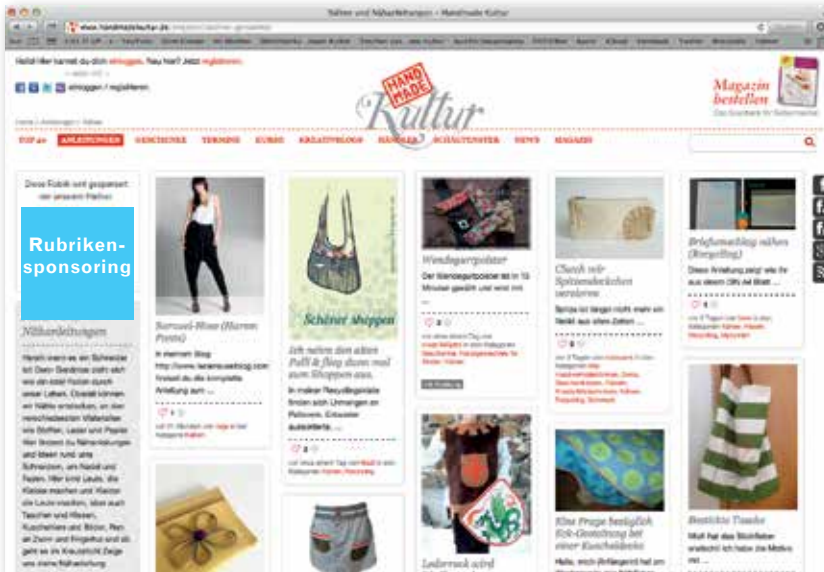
Nähen und Nähanleitungen – Handmade Kultur

www.handmadekultur.de

Hallo! Hier kannst du dich einloggen. Neu hier? Jetzt registrieren.

einloggen / registrieren

HAND MADE Kultur

Magazin bestellen

TOP 40 ANLEITUNGEN GESCHENKE TERMINE KURSE KREATIVBLOGS HÄNDLER SCHNITTMUSTER NEWS MAGAZIN

Diese Rubrik wird gesponsert von unserem Partner:

Rubriken-sponsoring

Nähanleitungen

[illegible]

Sarouel-Hose (Harem Pants)

In meinem Blog http://www.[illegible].de die komplette Anleitung zum ...

Schöner shoppen

Ich nehm den alten Pulli & flieg dann mal zum Shoppen aus.

In meiner Recyclingstatistik finden sich Unmengen an Pullovern. Entweder aussortierte, ...

Wendegurtpolster

Der Wendegurtpolster ist in 10 Minuten genäht und wird mit ...

Lederrock wird

Clutch mit Spitzendeckchen verzieren

Spitze ist längst nicht mehr ein Relikt aus alten Zeiten ...

Eine Frage bezüglich Ecke-Gestaltung bei einer Kuscheldecke

Hallo, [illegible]

Brieftaschentasche nähen (Recycling)

Diese Anleitung zeigt wie du aus einem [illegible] ...

Bestickte Tasche

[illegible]